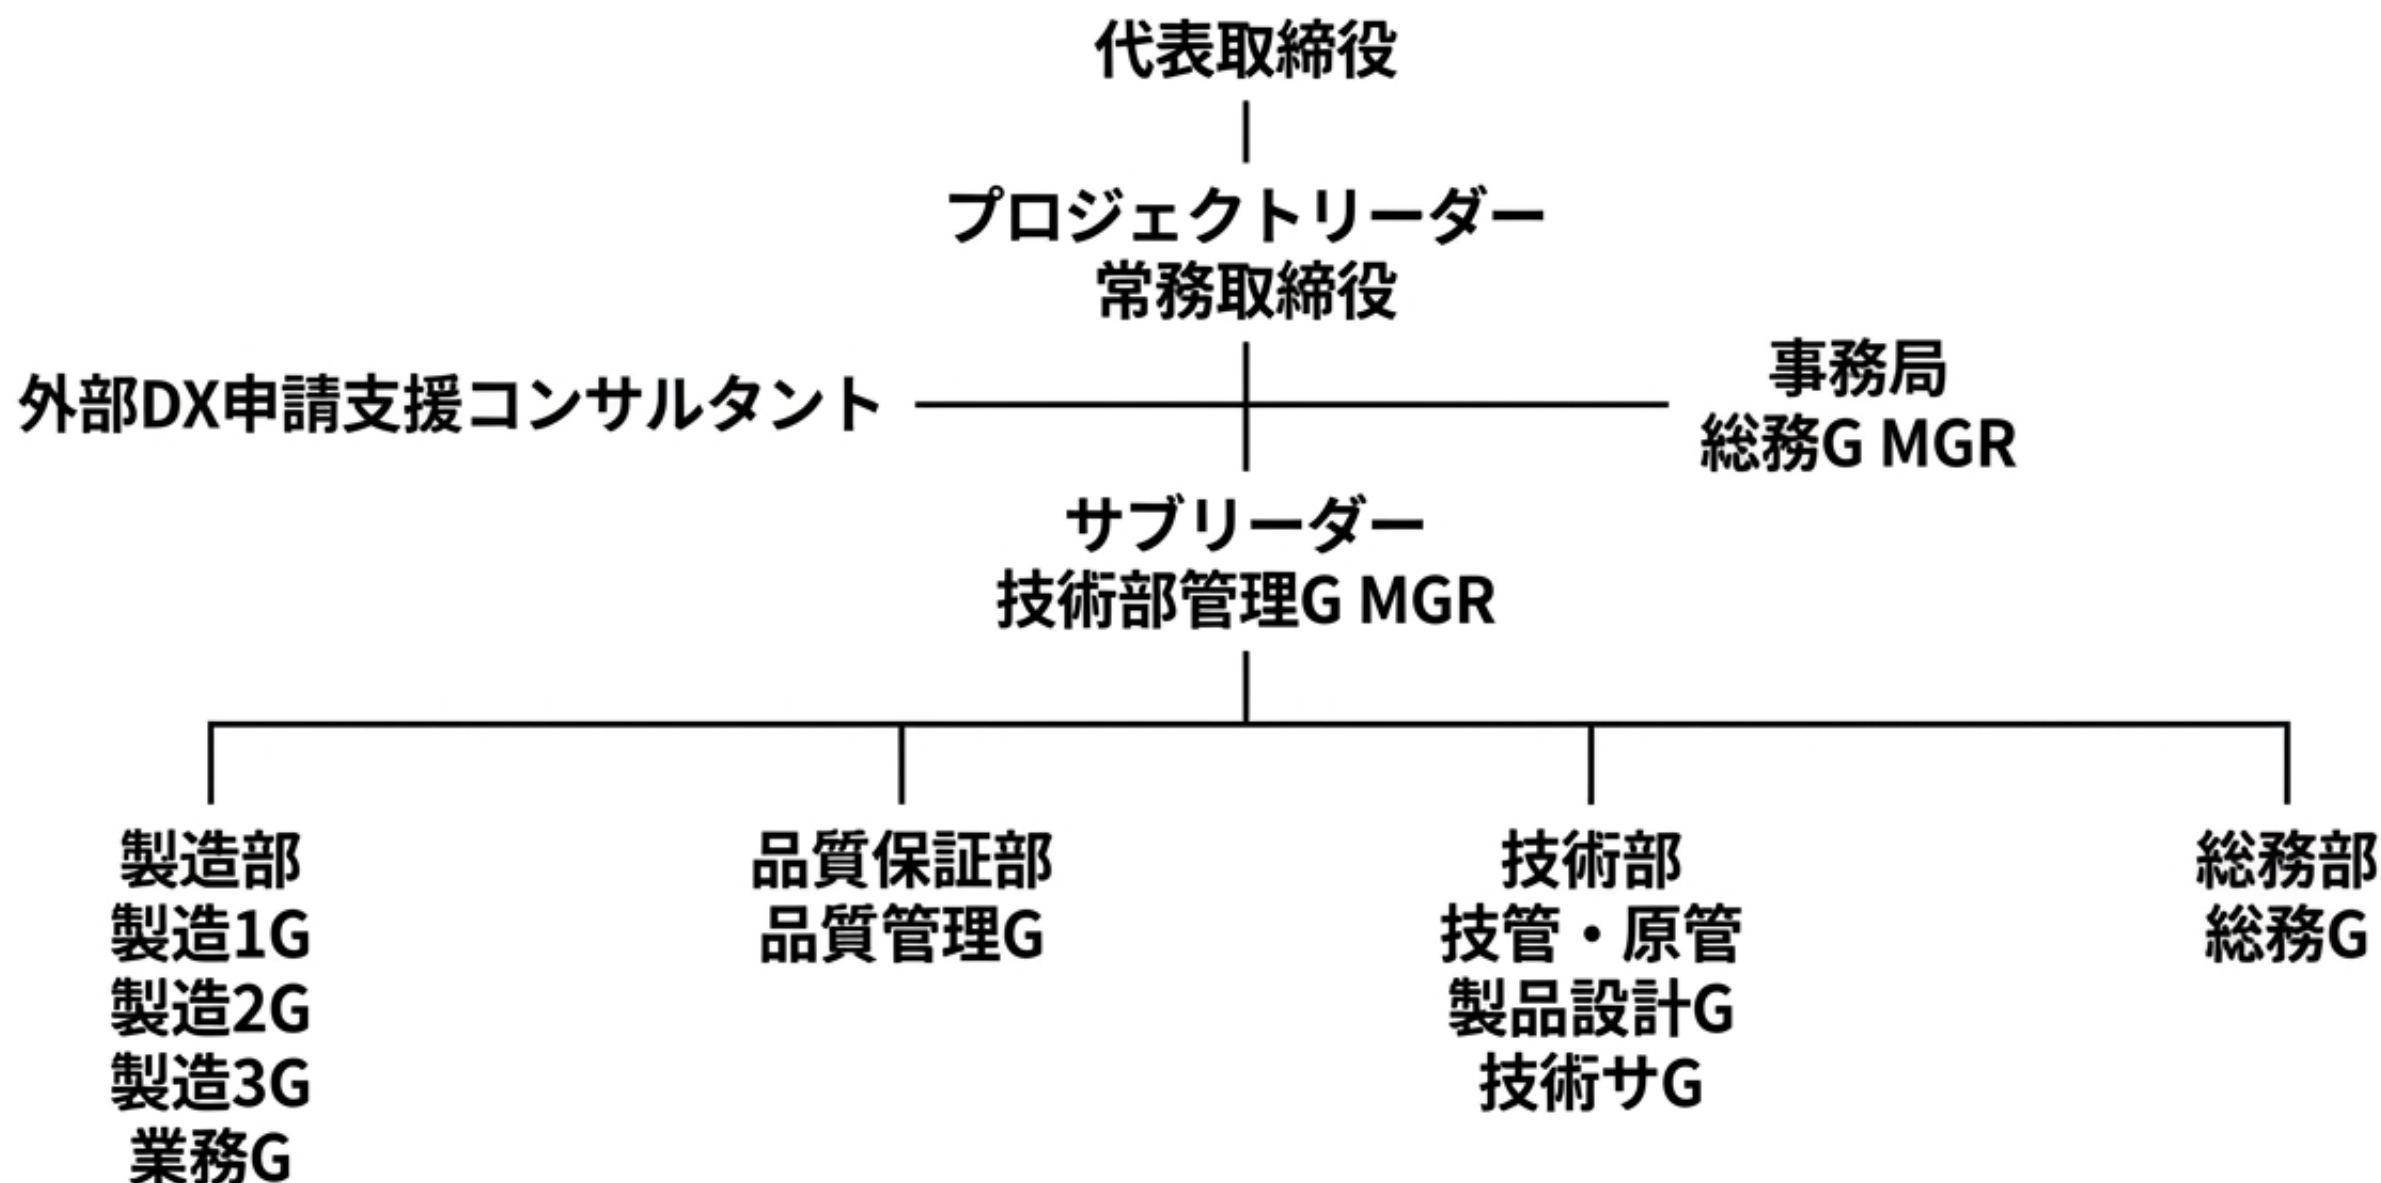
代表取締役

プロジェクトリーダー
常務取締役

外部DX申請支援コンサルタント

事務局
総務G MGR

サブリーダー
技術部管理G MGR

製造部
製造1G
製造2G
製造3G
業務G

品質保証部
品質管理G

技術部
技管・原管
製品設計G
技術サG

総務部
総務G